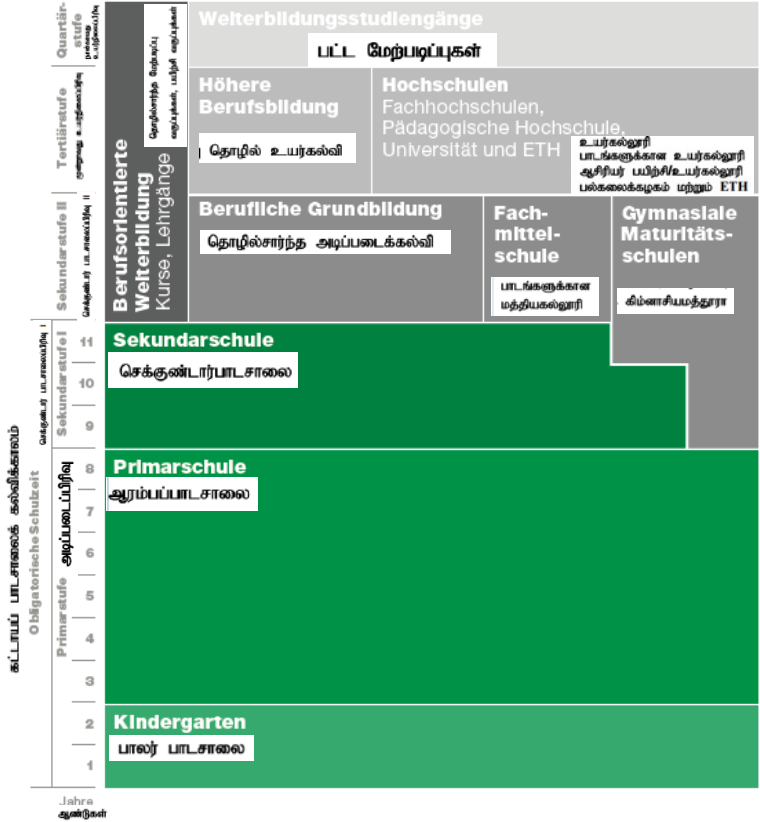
Quartärstufe
நான்காவது உயர்நிலைப்பிரிவு

Tertiärstufe
மூன்றாவது உயர்நிலைப்பிரிவு

Sekundarstufe II
செக்குண்டார் பாடசாலைப்பிரிவு II

Sekundarstufe I
செக்குண்டார் பாடசாலைப்பிரிவு I

Obligatorische Schulzeit
கட்டாயப் பாடசாலைக் கல்விக்காலம்

Primarstufe
அடிப்படைப்பிரிவு

Jahre
ஆண்டுகள்

Berufsorientierte Weiterbildung
Kurse, Lehrgänge
தொழில்சார்ந்த மேற்படிப்பு
வகுப்புக்கள், பயிற்சி வகுப்புக்கள்

Weiterbildungsstudiengänge
பட்ட மேற்படிப்புகள்

Höhere Berufsbildung
தொழில் உயர்கல்வி

Hochschulen
Fachhochschulen, Pädagogische Hochschule, Universität und ETH
உயர்கல்லூரி
பாடங்களுக்கான உயர்கல்லூரி
ஆசிரியர் பயிற்சி/உயர்கல்லூரி
பல்கலைக்கழகம் மற்றும் ETH

Berufliche Grundbildung
தொழில்சார்ந்த அடிப்படைக்கல்வி

Fachmittelschule
பாடங்களுக்கான மத்தியகல்லூரி

Gymnasiale Maturitätsschulen
கிம்னாசியமத்தூரா

11
10
9
Sekundarschule
செக்குண்டார்பாடசாலை

8
7
6
5
4
3
Primarschule
ஆரம்பப்பாடசாலை

2
1
Kindergarten
பாலர் பாடசாலை